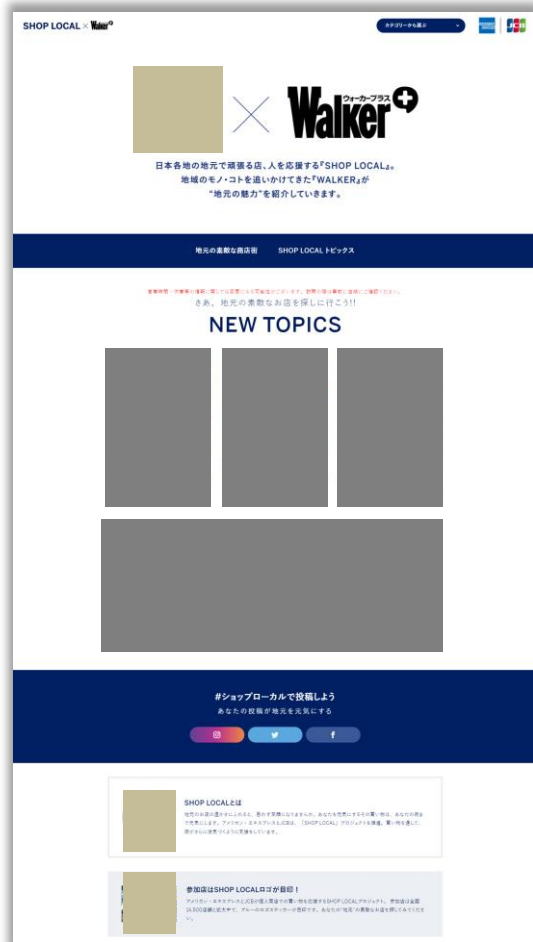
SHOP LOCAL × Walker

カテゴリーから探す

Walker ウォーカープラス

日本各地の地元で頑張る店、人を応援する『SHOP LOCAL』。
地域のモノ・コトを追いかけてきた『WALKER』が
"地元の魅力"を紹介していきます。

地元の素敵な商店街　SHOP LOCAL トピックス

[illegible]

さあ、地元の素敵なお店を探しに行こう!!

NEW TOPICS

#ショップローカルで投稿しよう
あなたの投稿が地元を元気にする

SHOP LOCALとは

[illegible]

参加店はSHOP LOCALロゴが目印！

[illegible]